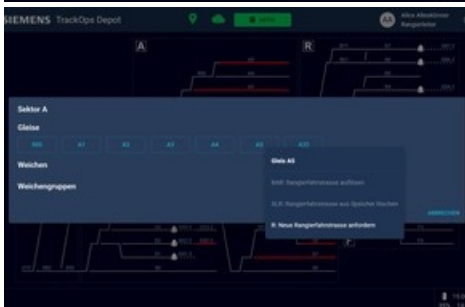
SIEMENS TrackOps Depot

NEU

AA

Alina Altenkämmer
Rangierleiter

A

R

Sektor A

Gleise

MIS

A1

A2

A3

A4

A5

A22

Weichen

Weichengruppen

Gleis A5

MIR: Rangierfahrstrasse auflösen

SLR: Rangierfahrstrasse aus Speicher löschen

ABBRECHEN

R: Neue Rangierfahrstrasse anfordern

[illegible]